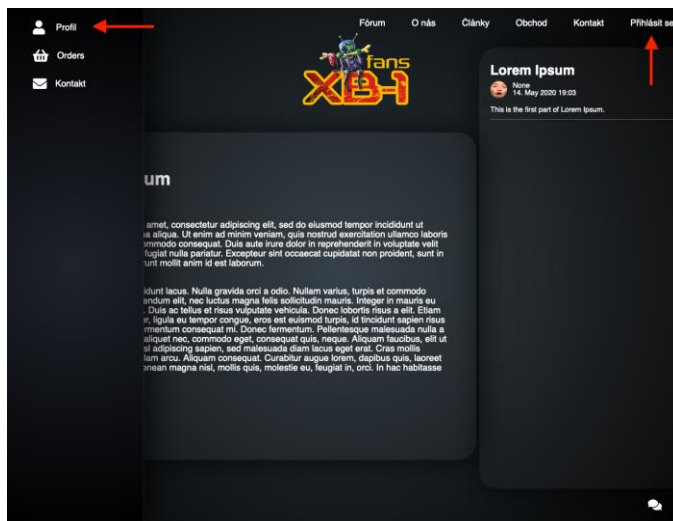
Profil
Orders
Kontakt

Fórum O nás Články Obchod Kontakt Přihlásit se

fans
XB-1

um

amet, consectetur adipiscing elit, sed do eiusmod tempor incididunt ut a aliqua. Ut enim ad minim veniam, quis nostrud exercitation ullamco laboris mmodo consequat. Duis aute irure dolor in reprehenderit in voluptate velit fugiat nulla pariatur. Excepteur sint occaecat cupidatat non proident, sunt in unt mollit anim id est laborum.

idunt lacus. Nulla gravida orci a odio. Nullam varius, turpis et commodo endum elit, nec luctus magna felis sollicitudin mauris. Integer in mauris eu . Duis ac tellus et risus vulputate vehicula. Donec lobortis risus a elit. Etiam r, ligula eu tempor congue, eros est euismod turpis, id tincidunt sapien risus rmentum consequat mi. Donec fermentum. Pellentesque malesuada nulla a aliquet nec, commodo eget, consequat quis, neque. Aliquam faucibus, elit ut sl adipiscing sapien, sed malesuada diam lacus eget erat. Cras mollis iam arcu. Aliquam consequat. Curabitur augue lorem, dapibus quis, laoreet enean magna nisl, mollis quis, molestie eu, feugiat in, orci. In hac habitasse

Lorem Ipsum
None
14. May 2020 19:03
This is the first part of Lorem Ipsum.